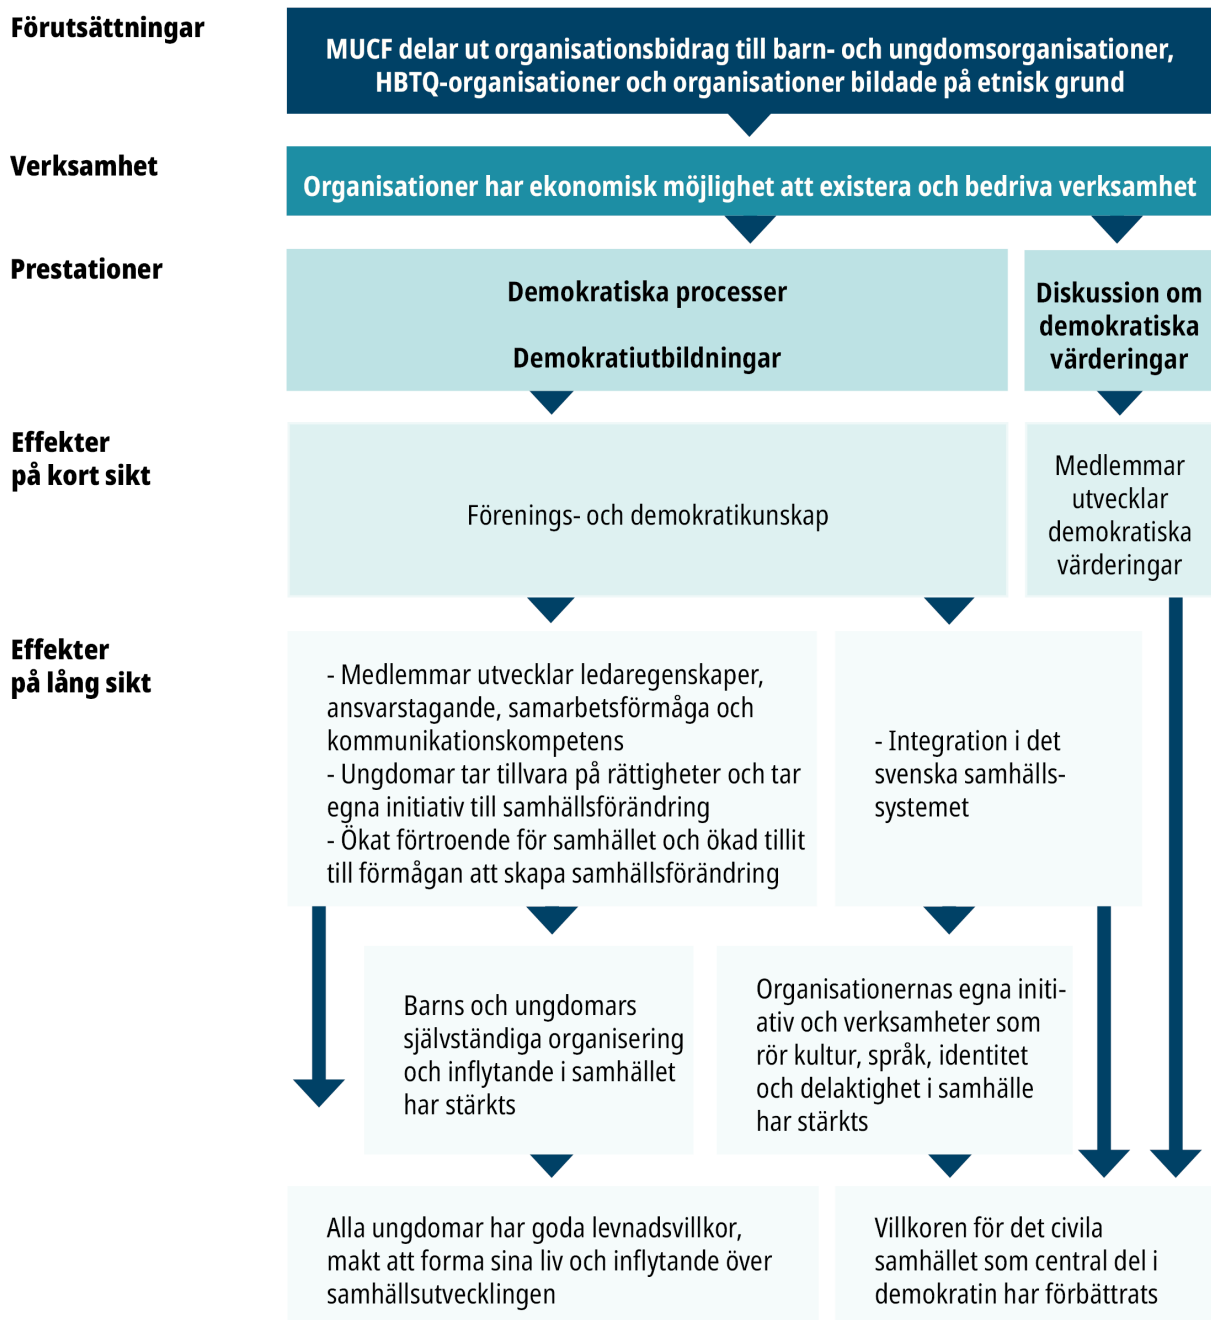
Förutsättningar

MUCF delar ut organisationsbidrag till barn- och ungdomsorganisationer, HBTQ-organisationer och organisationer bildade på etnisk grund

Verksamhet

Organisationer har ekonomisk möjlighet att existera och bedriva verksamhet

Prestationer

Demokratiska processer

Demokratiutbildningar

Diskussion om demokratiska värderingar

Effekter på kort sikt

Förenings- och demokratikunskap

Medlemmar utvecklar demokratiska värderingar

Effekter på lång sikt

- Medlemmar utvecklar ledaregenskaper, ansvarstagande, samarbetsförmåga och kommunikationskompetens
- Ungdomar tar tillvara på rättigheter och tar egna initiativ till samhällsförändring
- Ökat förtroende för samhället och ökad tillit till förmågan att skapa samhällsförändring

- Integration i det svenska samhällssystemet

Barns och ungdomars självständiga organisering och inflytande i samhället har stärkts

Organisationernas egna initiativ och verksamheter som rör kultur, språk, identitet och delaktighet i samhälle har stärkts

Alla ungdomar har goda levnadsvillkor, makt att forma sina liv och inflytande över samhällsutvecklingen

Villkoren för det civila samhället som central del i demokratin har förbättrats